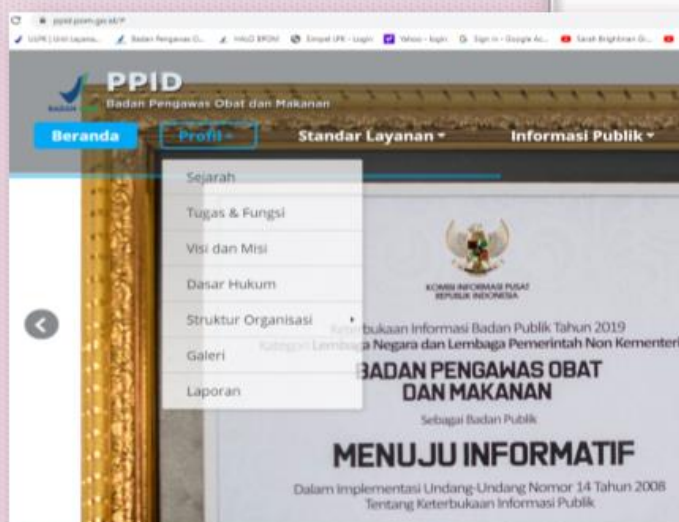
ppid.pom.go.id/

PPID
Badan Pengawas Obat dan Makanan

Beranda
Profil
Standar Layanan
Informasi Publik

Sejarah
Tugas & Fungsi
Visi dan Misi
Dasar Hukum
Struktur Organisasi
Galeri
Laporan

KOMISI INFORMASI PUSAT REPUBLIK INDONESIA

Keterbukaan Informasi Badan Publik Tahun 2019
Kategori Lembaga Negara dan Lembaga Pemerintah Non Kementerian

BADAN PENGAWAS OBAT DAN MAKANAN

Sebagai Badan Publik

MENUJU INFORMATIF

Dalam Implementasi Undang-Undang Nomor 14 Tahun 2008 Tentang Keterbukaan Informasi Publik